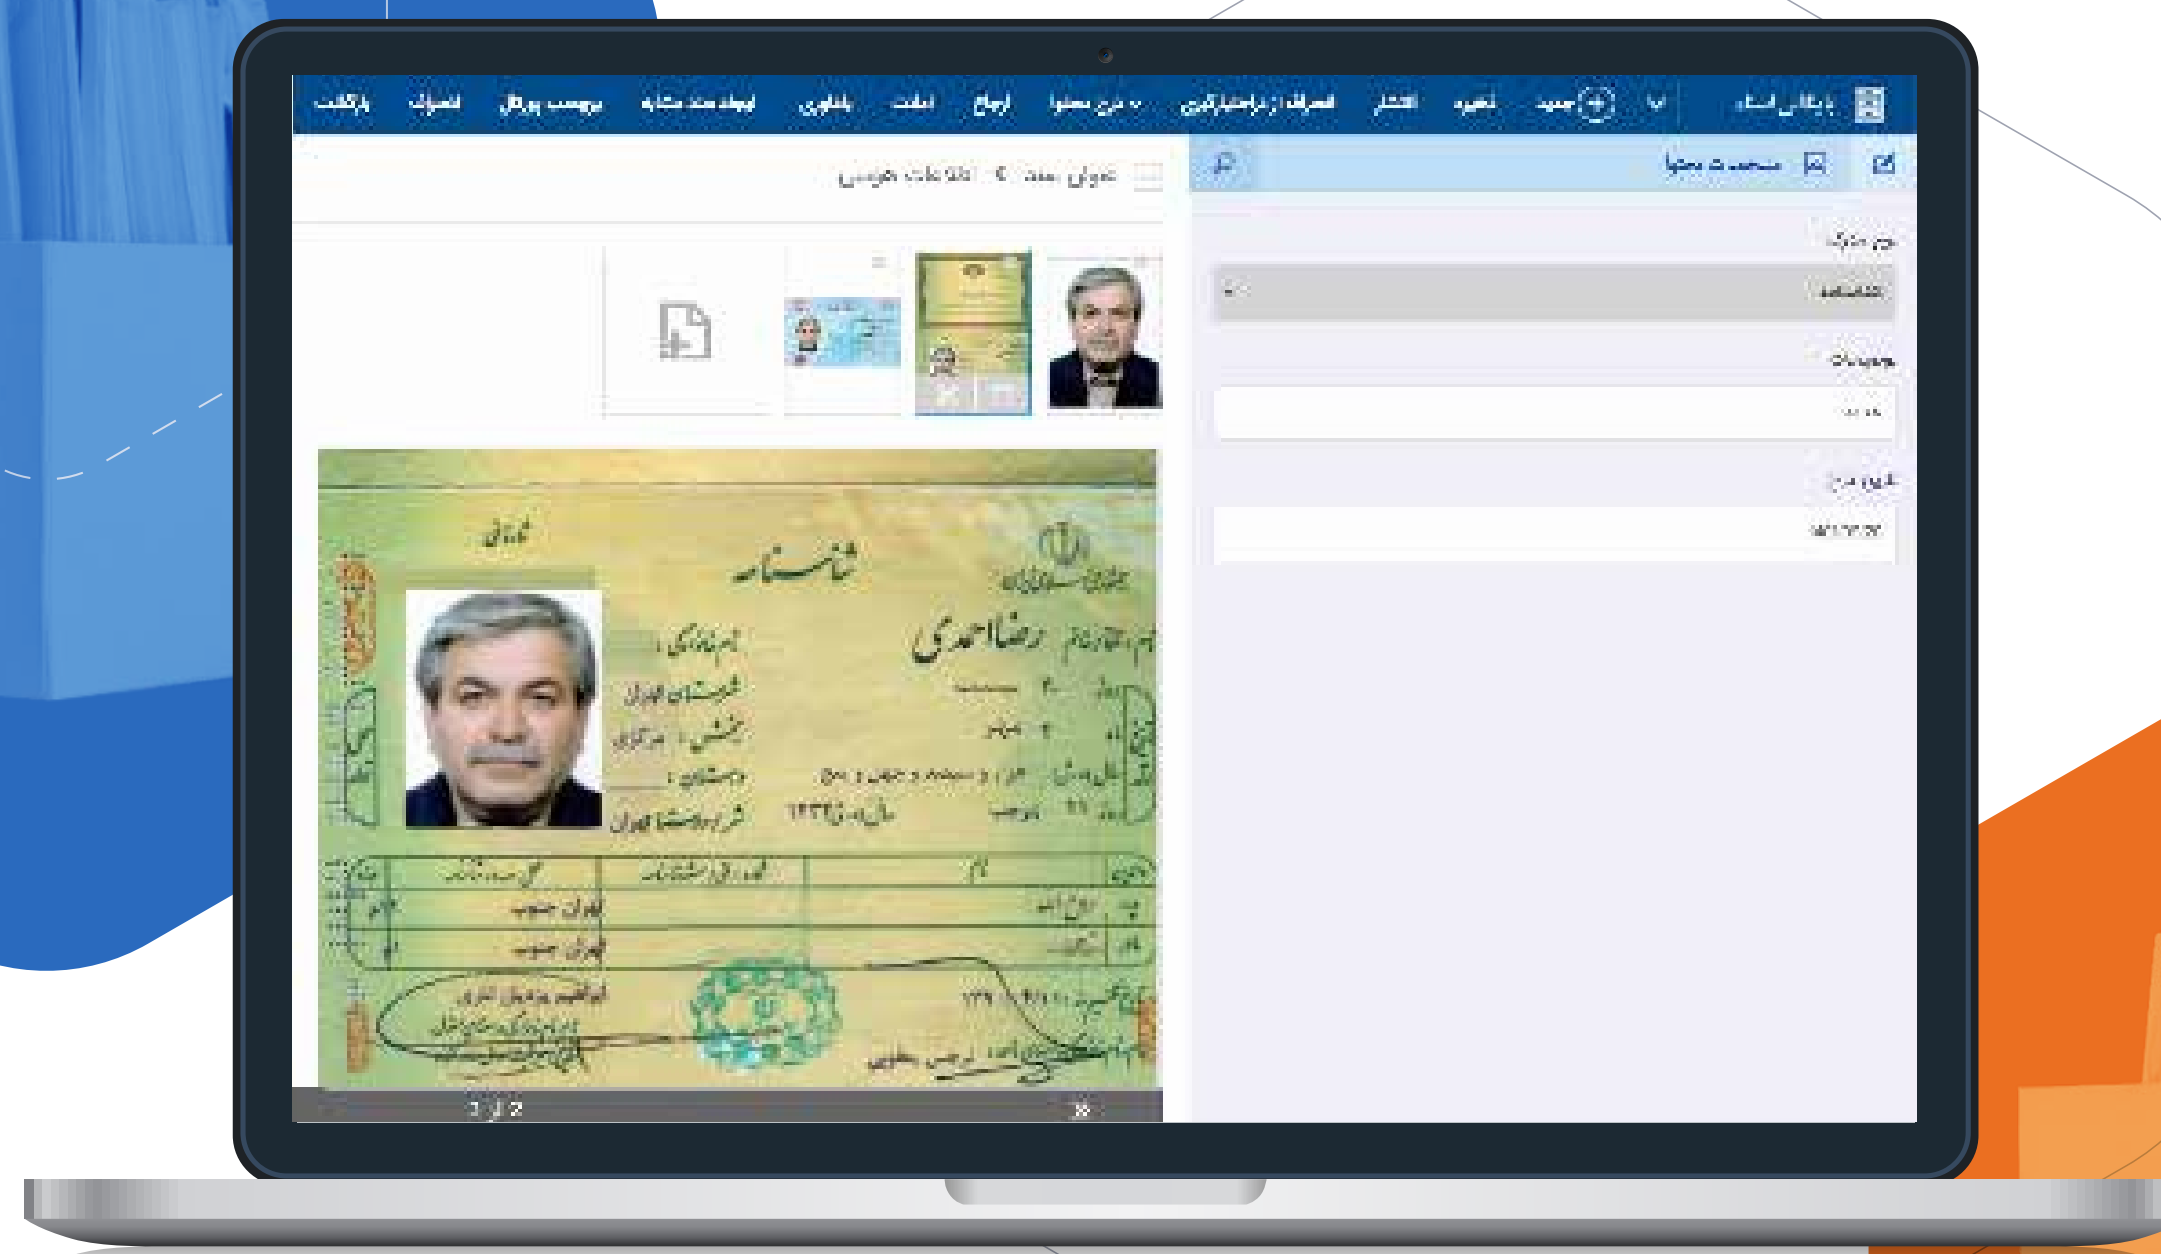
بایگانی اسناد جدید ذخیره انتشار انصراف از در اختیار گرفتن درج محتوا ارجاع امانت بایگانی ایجاد سند مشابه بروزرسانی پورتال اتصالات بازگشت

مشخصات محتوا

نوع مدرک
شناسنامه
توضیحات
تاریخ درج

عنوان سند > اطلاعات هویتی

شناسنامه
نام خانوادگی
رضا احمدی
شهرستان تهران
بخش مرکزی
دهستان
سال تولد ۱۳۳۴

2 از 3